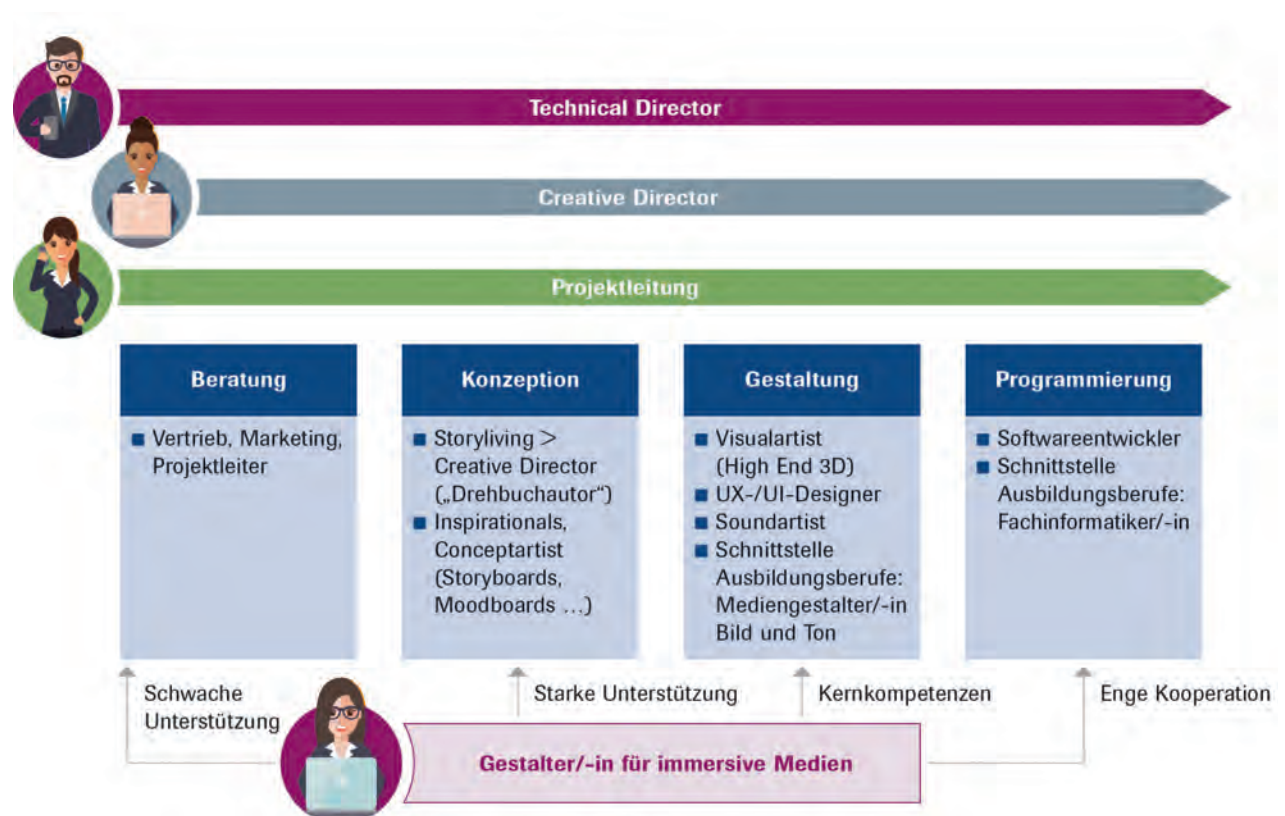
Technical Director

Creative Director

Projektleitung

Beratung
■ Vertrieb, Marketing, Projektleiter

Konzeption
■ Storyliving > Creative Director („Drehbuchautor")
■ Inspirationals, Conceptartist (Storyboards, Moodboards …)

Gestaltung
■ Visualartist (High End 3D)
■ UX-/UI-Designer
■ Soundartist
■ Schnittstelle Ausbildungsberufe: Mediengestalter/-in Bild und Ton

Programmierung
■ Softwareentwickler
■ Schnittstelle Ausbildungsberufe: Fachinformatiker/-in

Schwache Unterstützung

Starke Unterstützung

Kernkompetenzen

Enge Kooperation

Gestalter/-in für immersive Medien